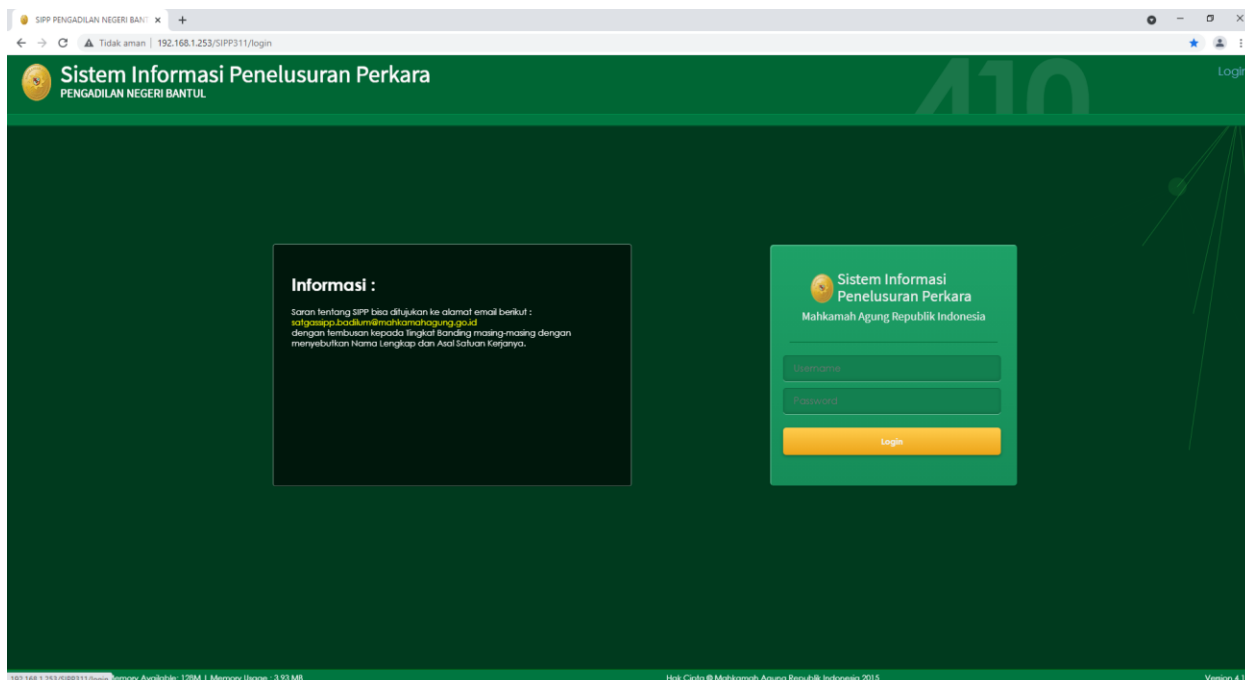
SIPP PENGADILAN NEGERI BANT ×  +

Tidak aman | 192.168.1.253/SIPP311/login

Sistem Informasi Penelusuran Perkara
PENGADILAN NEGERI BANTUL

410

Login

Informasi :

Saran tentang SIPP bisa ditujukan ke alamat email berikut : satgassipp.badilum@mahkamahagung.go.id dengan tembusan kepada Tingkat Banding masing-masing dengan menyebutkan Nama Lengkap dan Asal Satuan Kerjanya.

Sistem Informasi Penelusuran Perkara
Mahkamah Agung Republik Indonesia

Username

Password

Login

192.168.1.253/SIPP311/login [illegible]emory Available: 128M | Memory Usage : 3.93 MB

Hak Cipta @ Mahkamah Agung Republik Indonesia 2015

Version 4.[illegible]